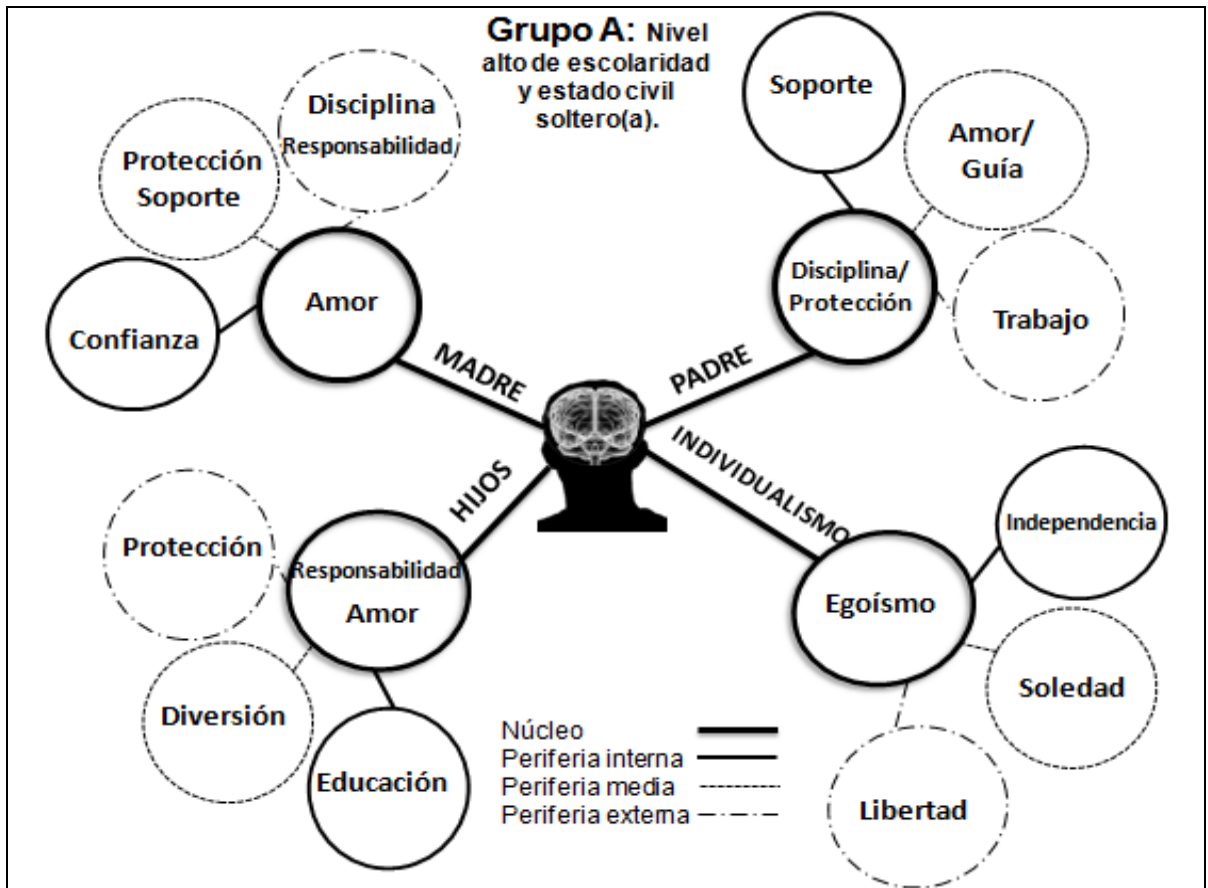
Grupo A: Nivel alto de escolaridad y estado civil soltero(a).

Disciplina
Responsabilidad

Protección
Soporte

Amor

Confianza

MADRE

Soporte

Amor/
Guía

Disciplina/
Protección

Trabajo

PADRE

INDIVIDUALISMO

HIJOS

Protección

Responsabilidad
Amor

Diversión

Educación

Independencia

Egoísmo

Soledad

Libertad

Núcleo
Periferia interna
Periferia media
Periferia externa